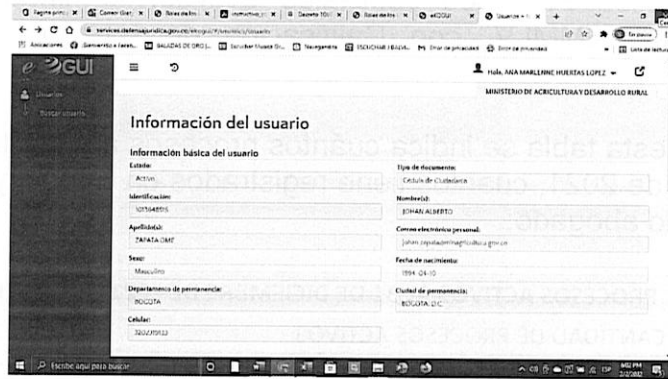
Página princ | Correo: Gut | Bolsas de lib | instructivo | Decreto 10 | Bolsas de lib | eKOGUI | Usuarios

services.defensajuridica.gov.co/ekogui/#/usuario/usuario

Aplicaciones | Bienvenido a Servi | SALIDAS DE ORO | Escuchar Música | Navegando | ESCUCHAR | Error de privacidad | Error de privacidad | Lista de lectura

e-KOGUI

Usuarios
Buscar usuario

Hola, ANA MARLENNE HUERTAS LOPEZ

MINISTERIO DE AGRICULTURA Y DESARROLLO RURAL

Información del usuario

Información básica del usuario

Estado:
Activo

Tipo de documento:
Cédula de Ciudadanía

Identificación:
1013648895

Nombre(s):
JOHAN ALBERTO

Apellido(s):
ZAPATA DIAZ

Correo electrónico personal:
johan.zapata@minagricultura.gov.co

Sexo:
Masculino

Fecha de nacimiento:
1994-04-10

Departamento de permanencia:
BOGOTA

Ciudad de permanencia:
BOGOTA D.C

Celular:
3202370933

Escribe aquí para buscar

ESP 1:02 PM 2/2/2022